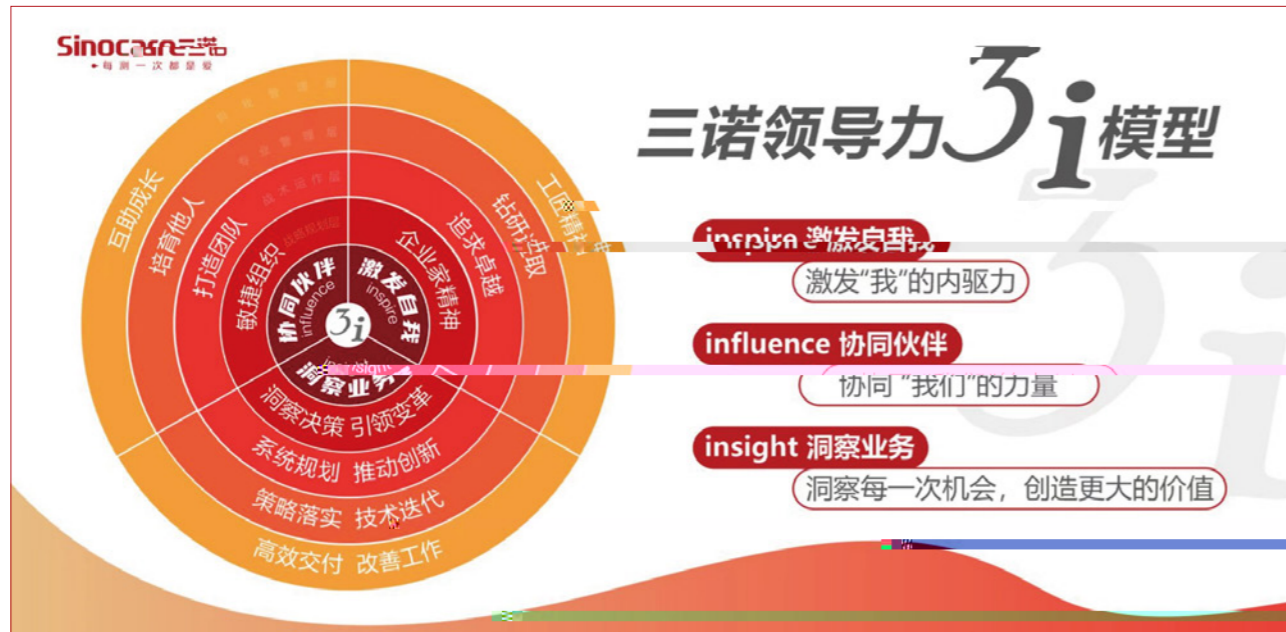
Sinocare三诺
每测一次都是爱

三诺领导力3i模型

inspire 激发自我
激发"我"的内驱力

influence 协同伙伴
协同"我们"的力量

insight 洞察业务
洞察每一次机会，创造更大的价值

3i
协同伙伴
influence
激发自我
inspire
洞察业务
insight

敏捷组织
企业家精神
打造团队
追求卓越
培育他人
钻研进取
互助成长
工匠精神
洞察决策 引领变革
系统规划 推动创新
策略落实 技术迭代
高效交付 改善工作